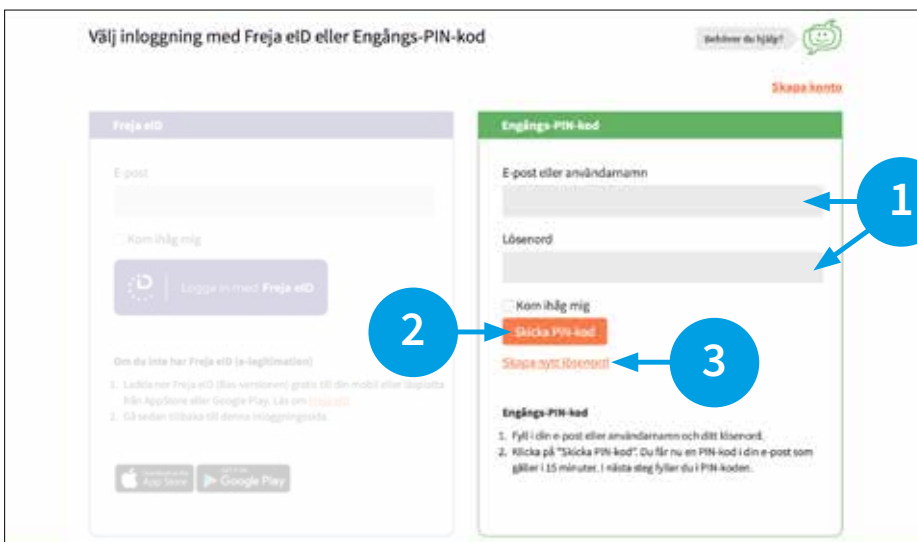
Välj inloggning med Freja eID eller Engångs-PIN-kod

Behöver du hjälp?

Skapa konto

Freja eID

E-post

Kom ihåg mig

Logga in med Freja eID

Om du inte har Freja eID (e-legitimation)

1. Ladda ner Freja eID (Bas-versionen) gratis till din mobil eller läsplatta från AppStore eller Google Play. Läs om Freja eID.
2. Gå sedan tillbaka till denna inloggningssida.

App Store

Google Play

Engångs-PIN-kod

E-post eller användarnamn

Lösenord

Kom ihåg mig

Skicka PIN-kod

Skapa nytt lösenord

Engångs-PIN-kod

1. Fyll i din e-post eller användarnamn och ditt lösenord.
2. Klicka på "Skicka PIN-kod". Du får nu en PIN-kod i din e-post som gäller i 15 minuter. I nästa steg fyller du i PIN-koden.

1

2

3